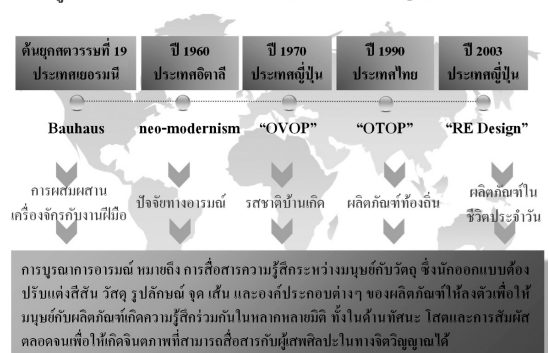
ต้นยุคศตวรรษที่ 19 ประเทศเยอรมนี

ปี 1960 ประเทศอิตาลี

ปี 1970 ประเทศญี่ปุ่น

ปี 1990 ประเทศไทย

ปี 2003 ประเทศญี่ปุ่น

Bauhaus

neo-modernism

"OVOP"

"OTOP"

"RE Design"

การผสมผสานเครื่องจักรกับงานฝีมือ

ปัจจัยทางอารมณ์

รสชาติบ้านเกิด

ผลิตภัณฑ์ท้องถิ่น

ผลิตภัณฑ์ในชีวิตประจำวัน

การบูรณาการอารมณ์ หมายถึง การสื่อสารความรู้สึกระหว่างมนุษย์กับวัตถุ ซึ่งนักออกแบบต้องปรับแต่งสีสัน วัสดุ รูปลักษณ์ จุด เส้น และองค์ประกอบต่างๆ ของผลิตภัณฑ์ให้ลงตัวเพื่อให้มนุษย์กับผลิตภัณฑ์เกิดความรู้สึกร่วมกันในหลากหลายมิติ ทั้งในด้านทัศนะ โสตและการสัมผัส ตลอดจนเพื่อให้เกิดจินตภาพที่สามารถสื่อสารกับผู้เสพศิลปะในทางจิตวิญญาณได้